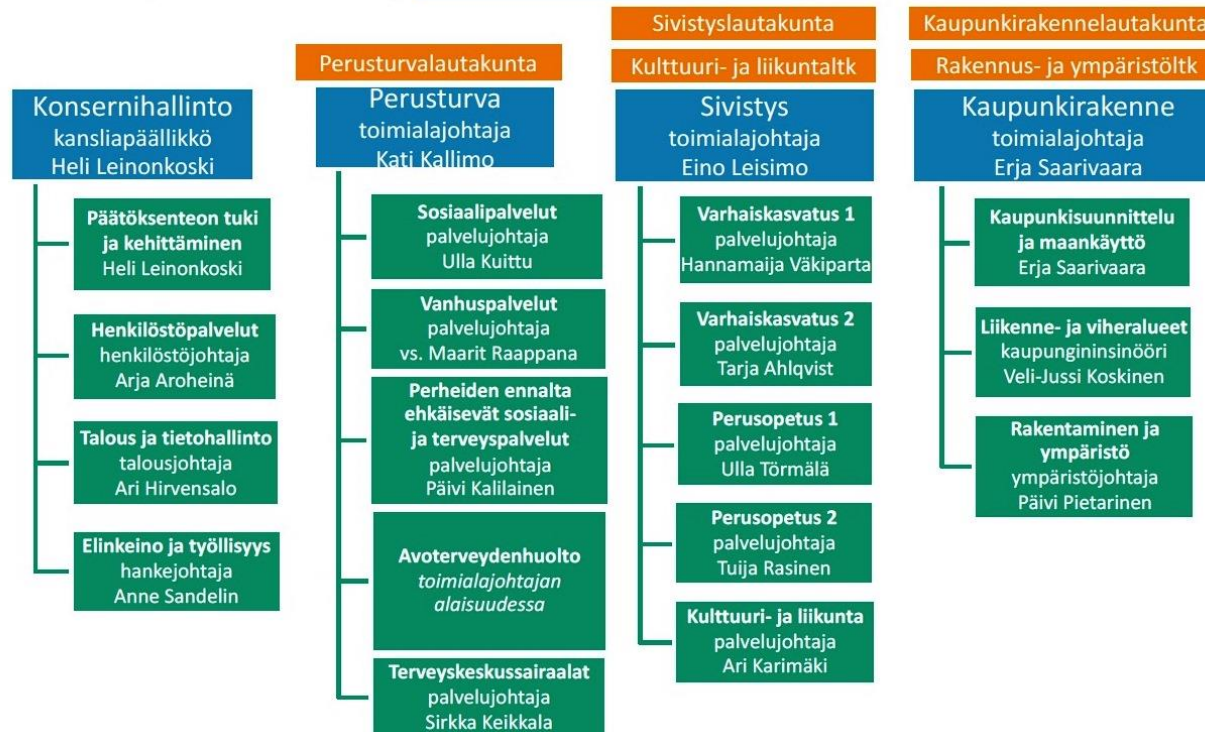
Konsernihallinto
kansliapäällikkö
Heli Leinonkoski

Päätöksenteon tuki ja kehittäminen
Heli Leinonkoski

Henkilöstöpalvelut
henkilöstöjohtaja
Arja Aroheinä

Talous ja tietohallinto
talousjohtaja
Ari Hirvensalo

Elinkeino ja työllisyys
hankejohtaja
Anne Sandelin

Perusturvalautakunta

Perusturva
toimialajohtaja
Kati Kallimo

Sosiaalipalvelut
palvelujohtaja
Ulla Kuittu

Vanhuspalvelut
palvelujohtaja
vs. Maarit Raappana

Perheiden ennalta ehkäisevät sosiaali- ja terveyspalvelut
palvelujohtaja
Päivi Kalilainen

Avoterveydenhuolto
toimialajohtajan alaisuudessa

Terveyskeskussairaalat
palvelujohtaja
Sirkka Keikkala

Sivistyslautakunta

Kulttuuri- ja liikuntaltk

Sivistys
toimialajohtaja
Eino Leisimo

Varhaiskasvatus 1
palvelujohtaja
Hannamaija Väkiparta

Varhaiskasvatus 2
palvelujohtaja
Tarja Ahlqvist

Perusopetus 1
palvelujohtaja
Ulla Törmälä

Perusopetus 2
palvelujohtaja
Tuija Rasinen

Kulttuuri- ja liikunta
palvelujohtaja
Ari Karimäki

Kaupunkirakennelautakunta

Rakennus- ja ympäristöltk

Kaupunkirakenne
toimialajohtaja
Erja Saarivaara

Kaupunkisuunnittelu ja maankäyttö
Erja Saarivaara

Liikenne- ja viheralueet
kaupungininsinööri
Veli-Jussi Koskinen

Rakentaminen ja ympäristö
ympäristöjohtaja
Päivi Pietarinen